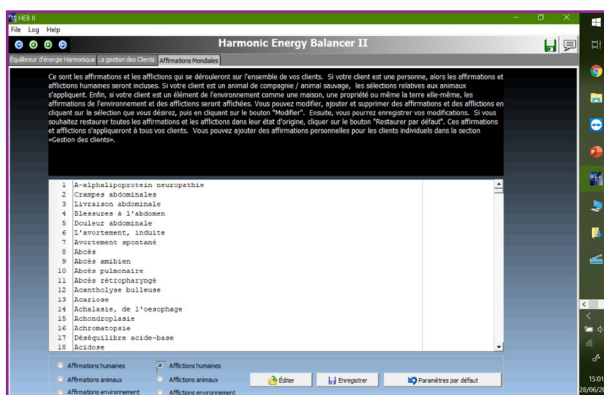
HEB II

File Log Help

Harmonic Energy Balancer II

Equilibreur d'énergie Harmonique | La gestion des Clients | Affirmations Mondiales

Ce sont les affirmations et les afflictions qui se dérouleront sur l'ensemble de vos clients. Si votre client est une personne, alors les affirmations et afflictions humaines seront incluses. Si votre client est un animal de compagnie / animal sauvage, les sélections relatives aux animaux s'appliquent. Enfin, si votre client est un élément de l'environnement comme une maison, une propriété ou même la terre elle-même, les affirmations de l'environnement et des afflictions seront affichées. Vous pouvez modifier, ajouter et supprimer des affirmations et des afflictions en cliquant sur la sélection que vous désirez, puis en cliquant sur le bouton "Modifier". Ensuite, vous pourrez enregistrer vos modifications. Si vous souhaitez restaurer toutes les affirmations et les afflictions dans leur état d'origine, cliquer sur le bouton "Restaurer par défaut". Ces affirmations et afflictions s'appliqueront à tous vos clients. Vous pouvez ajouter des affirmations personnelles pour les clients individuels dans la section «Gestion des clients».

1 A-alphalipoprotein neuropathie
2 Crampes abdominales
3 Livraison abdominale
4 Blessures à l'abdomen
5 Douleur abdominale
6 L'avortement, induite
7 Avortement spontané
8 Abcès
9 Abcès amibien
10 Abcès pulmonaire
11 Abcès rétropharyngé
12 Acantholyse bulleuse
13 Acariose
14 Achalasie, de l'oesophage
15 Achondroplasie
16 Achromatopsie
17 Déséquilibre acide-base
18 Acidose

Affirmations humaines
Afflictions humaines
Affirmations animaux
Afflictions animaux
Affirmations environnement
Afflictions environnement

Éditer
Enregistrer
Paramètres par défaut

15:01
28/06/2